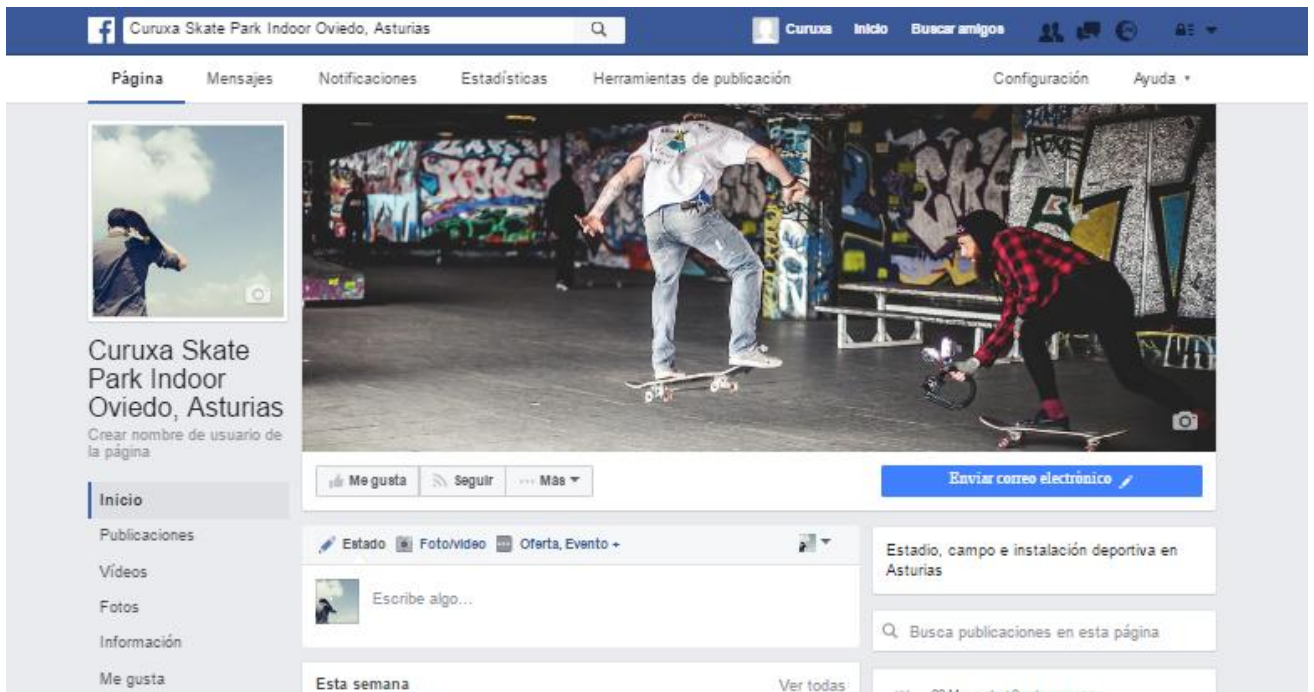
Curuxa Skate Park Indoor Oviedo, Asturias

Curuxa Inicio Buscar amigos

Página Mensajes Notificaciones Estadísticas Herramientas de publicación Configuración Ayuda

Curuxa Skate Park Indoor Oviedo, Asturias

Crear nombre de usuario de la página

Inicio

Publicaciones

Vídeos

Fotos

Información

Me gusta

Me gusta Seguir Más

Enviar correo electrónico

Estado Foto/vídeo Oferta, Evento +

Escribe algo...

Esta semana Ver todas

Estadio, campo e instalación deportiva en Asturias

Busca publicaciones en esta página

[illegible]